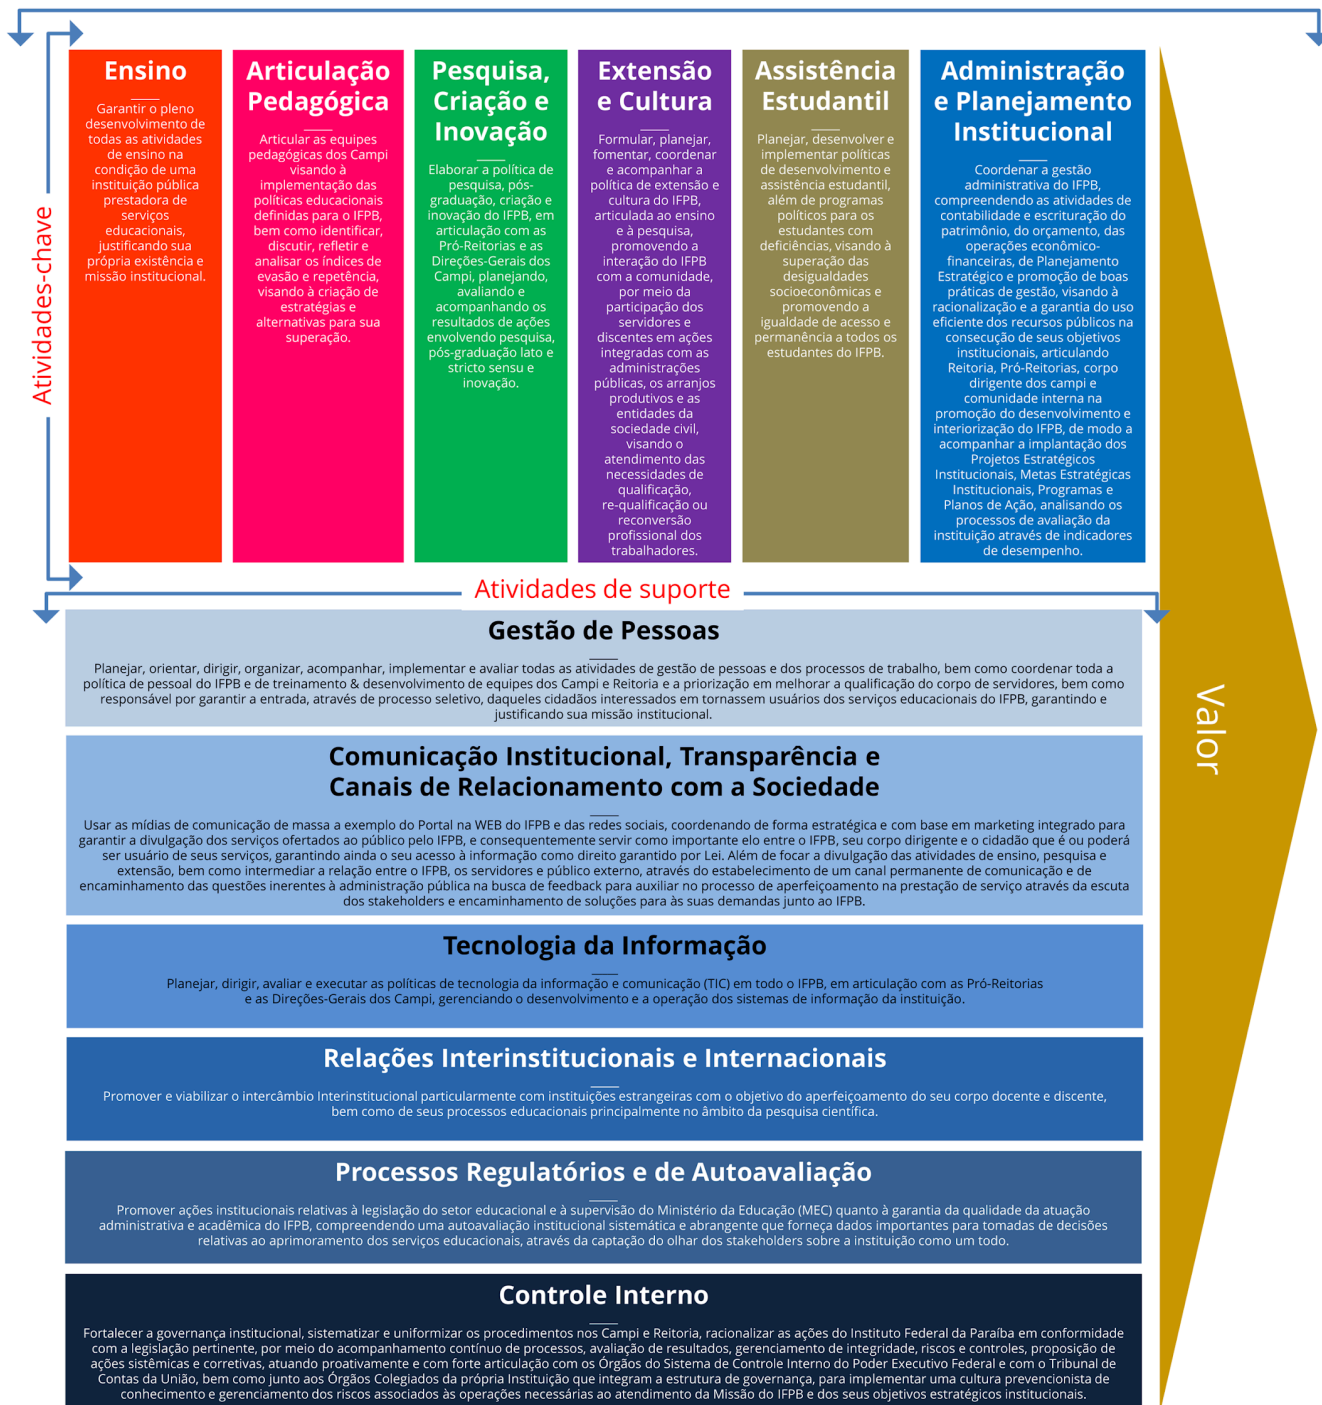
Atividades-chave

Ensino

Garantir o pleno desenvolvimento de todas as atividades de ensino na condição de uma instituição pública prestadora de serviços educacionais, justificando sua própria existência e missão institucional.

Articulação Pedagógica

Articular as equipes pedagógicas dos Campi visando à implementação das políticas educacionais definidas para o IFPB, bem como identificar, discutir, refletir e analisar os índices de evasão e repetência, visando à criação de estratégias e alternativas para sua superação.

Pesquisa, Criação e Inovação

Elaborar a política de pesquisa, pós-graduação, criação e inovação do IFPB, em articulação com as Pró-Reitorias e as Direções-Gerais dos Campi, planejando, avaliando e acompanhando os resultados de ações envolvendo pesquisa, pós-graduação lato e stricto sensu e inovação.

Extensão e Cultura

Formular, planejar, fomentar, coordenar e acompanhar a política de extensão e cultura do IFPB, articulada ao ensino e à pesquisa, promovendo a interação do IFPB com a comunidade, por meio da participação dos servidores e discentes em ações integradas com as administrações públicas, os arranjos produtivos e as entidades da sociedade civil, visando o atendimento das necessidades de qualificação, re-qualificação ou reconversão profissional dos trabalhadores.

Assistência Estudantil

Planejar, desenvolver e implementar políticas de desenvolvimento e assistência estudantil, além de programas políticos para os estudantes com deficiências, visando à superação das desigualdades socioeconômicas e promovendo a igualdade de acesso e permanência a todos os estudantes do IFPB.

Administração e Planejamento Institucional

Coordenar a gestão administrativa do IFPB, compreendendo as atividades de contabilidade e escrituração do patrimônio, do orçamento, das operações econômico-financeiras, de Planejamento Estratégico e promoção de boas práticas de gestão, visando à racionalização e a garantia do uso eficiente dos recursos públicos na consecução de seus objetivos institucionais, articulando Reitoria, Pró-Reitorias, corpo dirigente dos campi e comunidade interna na promoção do desenvolvimento e interiorização do IFPB, de modo a acompanhar a implantação dos Projetos Estratégicos Institucionais, Metas Estratégicas Institucionais, Programas e Planos de Ação, analisando os processos de avaliação da instituição através de indicadores de desempenho.

Atividades de suporte

Gestão de Pessoas

Planejar, orientar, dirigir, organizar, acompanhar, implementar e avaliar todas as atividades de gestão de pessoas e dos processos de trabalho, bem como coordenar toda a política de pessoal do IFPB e de treinamento & desenvolvimento de equipes dos Campi e Reitoria e a priorização em melhorar a qualificação do corpo de servidores, bem como responsável por garantir a entrada, através de processo seletivo, daqueles cidadãos interessados em tornassem usuários dos serviços educacionais do IFPB, garantindo e justificando sua missão institucional.

Comunicação Institucional, Transparência e Canais de Relacionamento com a Sociedade

Usar as mídias de comunicação de massa a exemplo do Portal na WEB do IFPB e das redes sociais, coordenando de forma estratégica e com base em marketing integrado para garantir a divulgação dos serviços ofertados ao público pelo IFPB, e consequentemente servir como importante elo entre o IFPB, seu corpo dirigente e o cidadão que é ou poderá ser usuário de seus serviços, garantindo ainda o seu acesso à informação como direito garantido por Lei. Além de focar a divulgação das atividades de ensino, pesquisa e extensão, bem como intermediar a relação entre o IFPB, os servidores e público externo, através do estabelecimento de um canal permanente de comunicação e de encaminhamento das questões inerentes à administração pública na busca de feedback para auxiliar no processo de aperfeiçoamento na prestação de serviço através da escuta dos stakeholders e encaminhamento de soluções para às suas demandas junto ao IFPB.

Tecnologia da Informação

Planejar, dirigir, avaliar e executar as políticas de tecnologia da informação e comunicação (TIC) em todo o IFPB, em articulação com as Pró-Reitorias e as Direções-Gerais dos Campi, gerenciando o desenvolvimento e a operação dos sistemas de informação da instituição.

Relações Interinstitucionais e Internacionais

Promover e viabilizar o intercâmbio Interinstitucional particularmente com instituições estrangeiras com o objetivo do aperfeiçoamento do seu corpo docente e discente, bem como de seus processos educacionais principalmente no âmbito da pesquisa científica.

Processos Regulatórios e de Autoavaliação

Promover ações institucionais relativas à legislação do setor educacional e à supervisão do Ministério da Educação (MEC) quanto à garantia da qualidade da atuação administrativa e acadêmica do IFPB, compreendendo uma autoavaliação institucional sistemática e abrangente que forneça dados importantes para tomadas de decisões relativas ao aprimoramento dos serviços educacionais, através da captação do olhar dos stakeholders sobre a instituição como um todo.

Controle Interno

Fortalecer a governança institucional, sistematizar e uniformizar os procedimentos nos Campi e Reitoria, racionalizar as ações do Instituto Federal da Paraíba em conformidade com a legislação pertinente, por meio do acompanhamento contínuo de processos, avaliação de resultados, gerenciamento de integridade, riscos e controles, proposição de ações sistêmicas e corretivas, atuando proativamente e com forte articulação com os Órgãos do Sistema de Controle Interno do Poder Executivo Federal e com o Tribunal de Contas da União, bem como junto aos Órgãos Colegiados da própria Instituição que integram a estrutura de governança, para implementar uma cultura prevencionista de conhecimento e gerenciamento dos riscos associados às operações necessárias ao atendimento da Missão do IFPB e dos seus objetivos estratégicos institucionais.

Valor